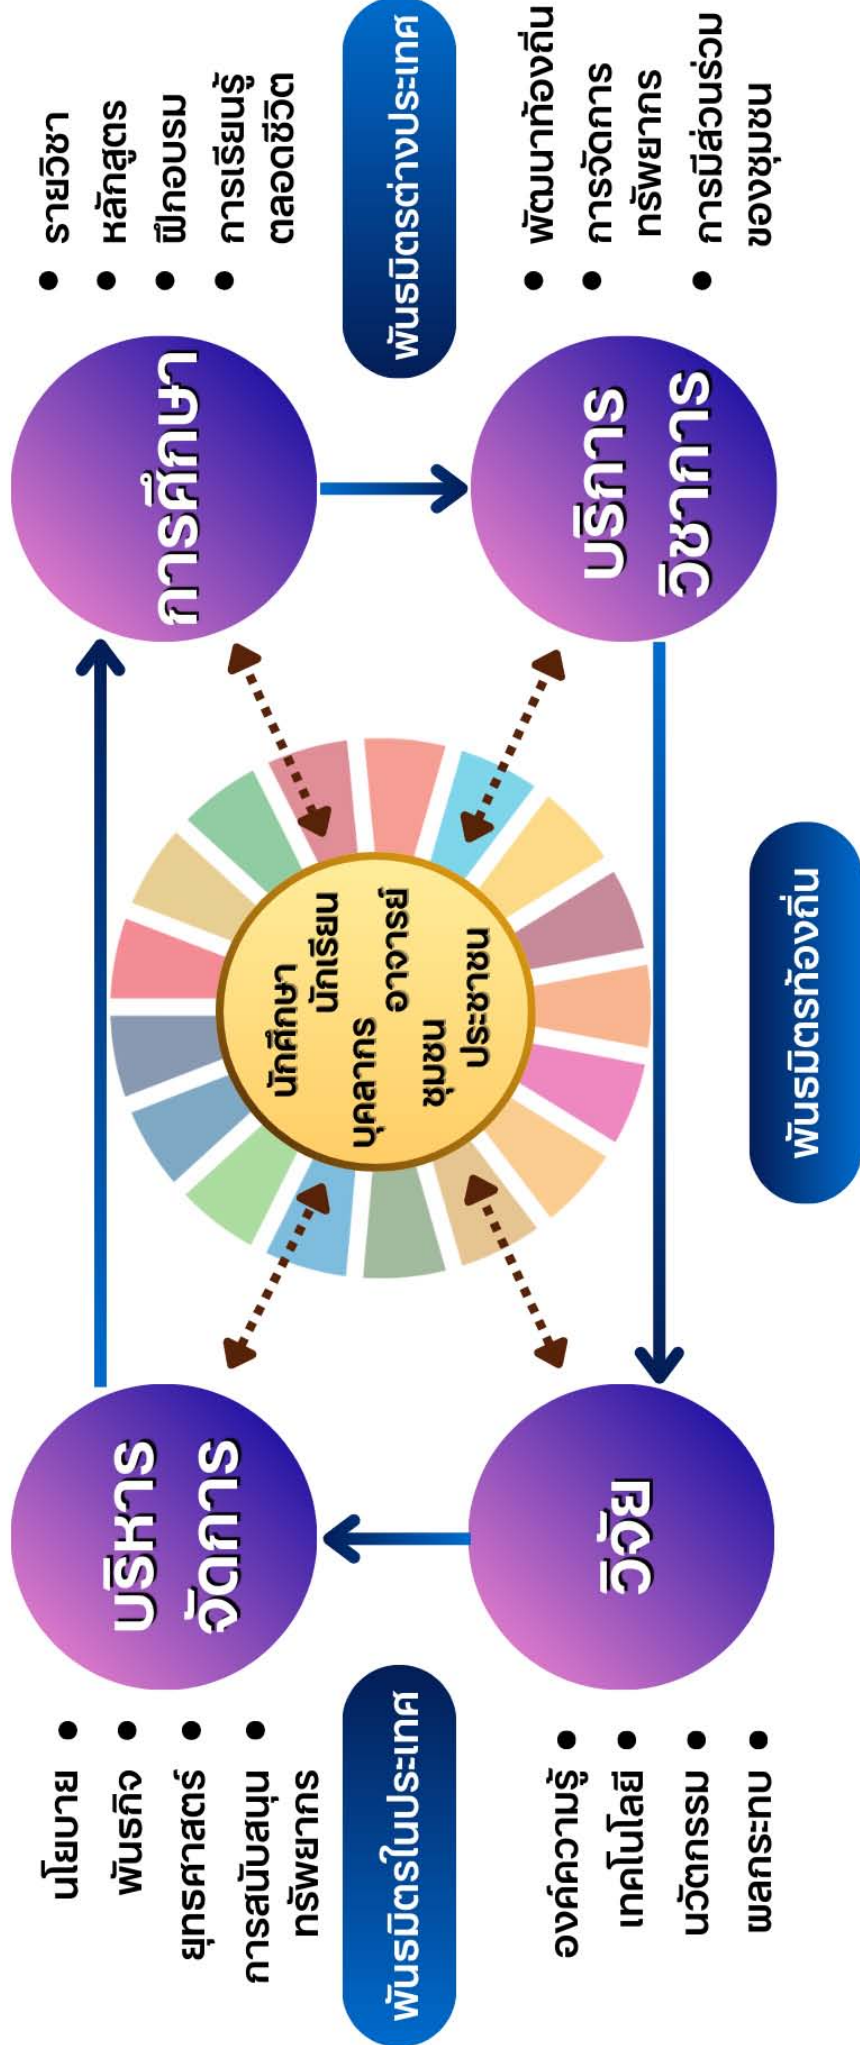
การศึกษา
• รายวิชา
• หลักสูตร
• ฝึกอบรม
• การเรียนรู้ตลอดชีวิต

พันธมิตรต่างประเทศ

บริการวิชาการ
• พัฒนาท้องถิ่น
• การจัดการทรัพยากร
• การมีส่วนร่วมของชุมชน

นักศึกษา นักเรียน บุคลากร อาจารย์ ชุมชน ประชาชน

พันธมิตรท้องถิ่น

วิจัย
• องค์ความรู้
• เทคโนโลยี
• นวัตกรรม
• ผลกระทบ

บริหารจัดการ
• นโยบาย
• พันธกิจ
• ยุทธศาสตร์
• การสนับสนุนทรัพยากร

พันธมิตรในประเทศ